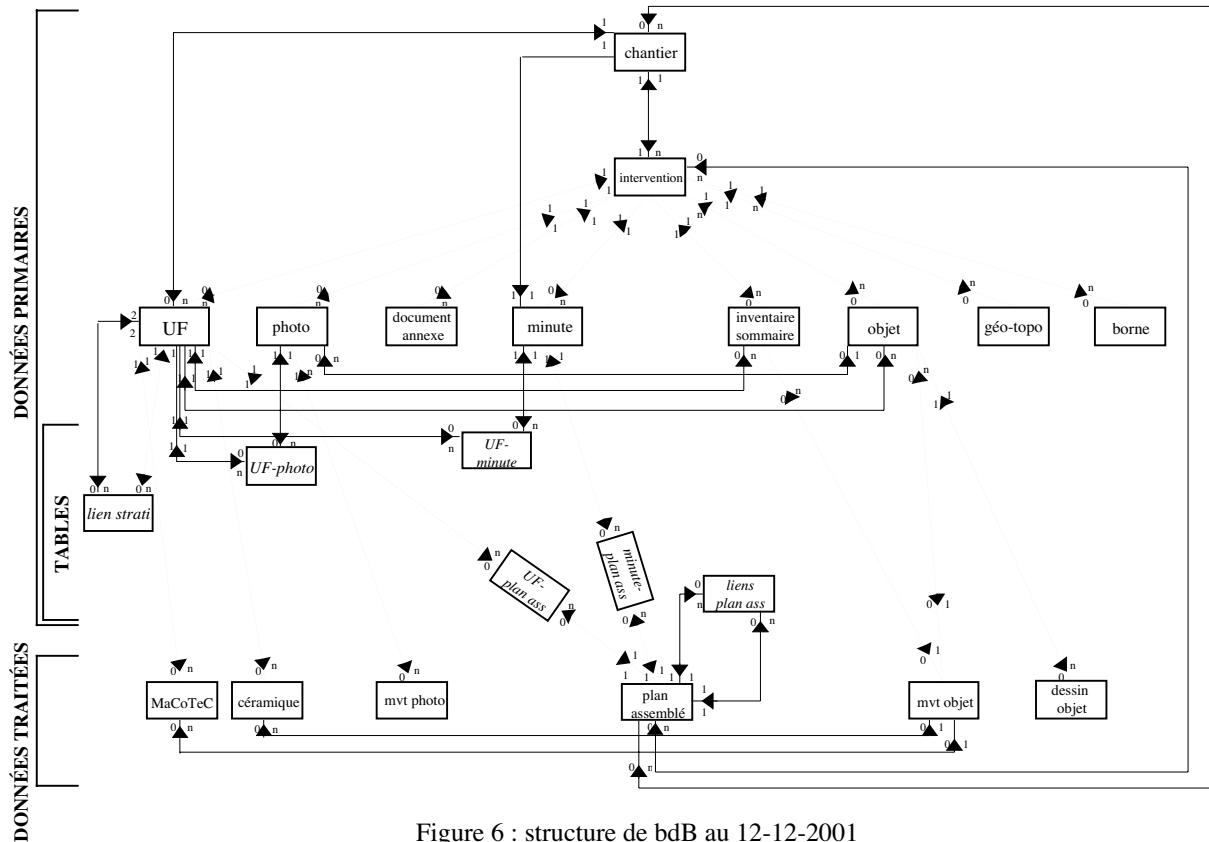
DONNÉES PRIMAIRES

TABLES

DONNÉES TRAITÉES

chantier

intervention

UF

photo

document annexe

minute

inventaire sommaire

objet

géo-topo

borne

UF-photo

UF-minute

lien strati

UF-plan ass

minute-plan ass

liens plan ass

MaCoTeC

céramique

mvt photo

plan assemblé

mvt objet

dessin objet

Figure 6 : structure de bdB au 12-12-2001